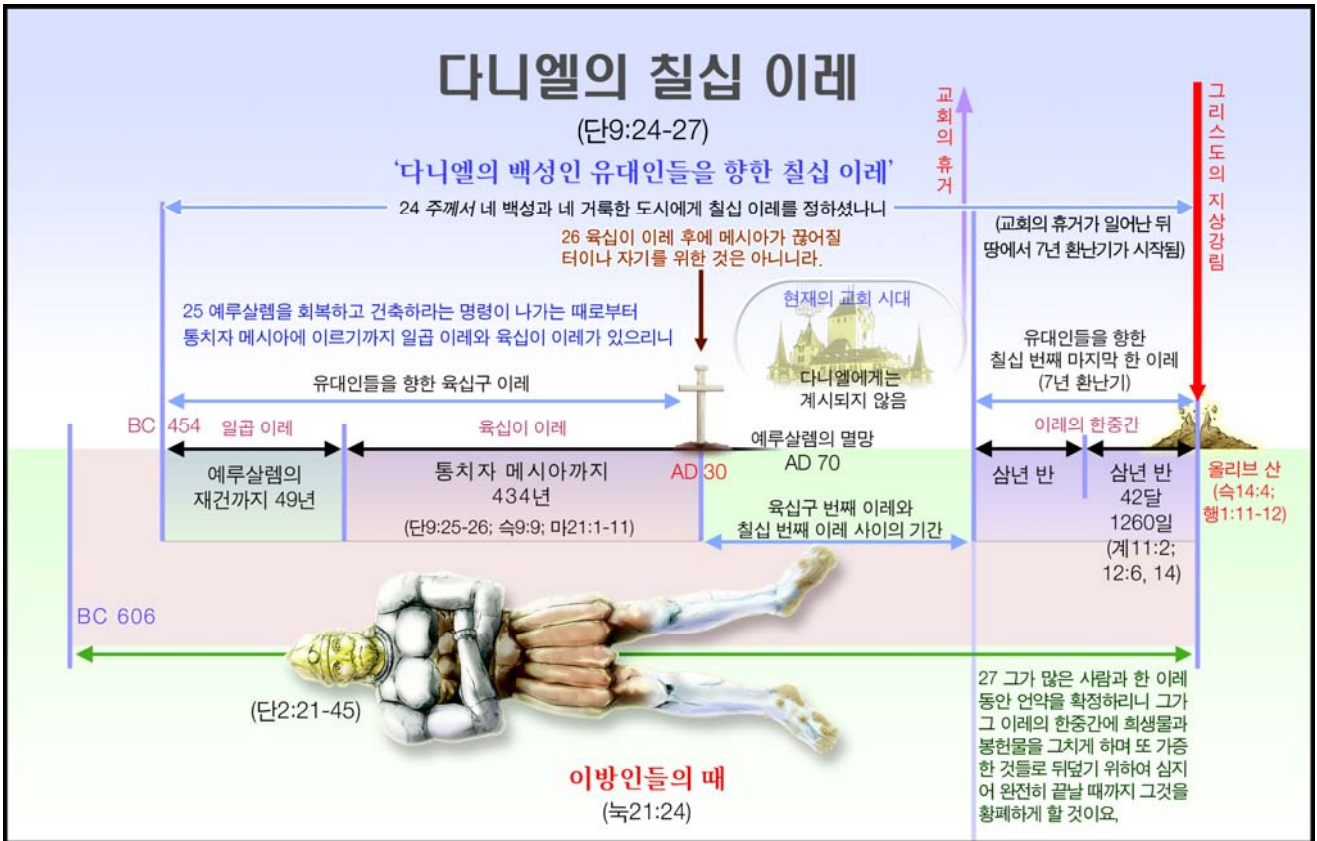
다니엘의 칠십 이레

(단9:24-27)

'다니엘의 백성인 유대인들을 향한 칠십 이레'

교회의 휴거

그리스도의 지상강림

24 주께서 네 백성과 네 거룩한 도시에게 칠십 이레를 정하셨나니

(교회의 휴거가 일어난 뒤 땅에서 7년 환난기가 시작됨)

26 육십이 이레 후에 메시아가 끊어질 터이나 자기를 위한 것은 아니니라.

25 예루살렘을 회복하고 건축하라는 명령이 나가는 때로부터 통치자 메시아에 이르기까지 일곱 이레와 육십이 이레가 있으리니

현재의 교회 시대

다니엘에게는 계시되지 않음

유대인들을 향한 칠십 번째 마지막 한 이레 (7년 환난기)

유대인들을 향한 육십구 이레

BC 454

일곱 이레

육십이 이레

예루살렘의 멸망 AD 70

이레의 한중간

예루살렘의 재건까지 49년

통치자 메시아까지 434년 (단9:25-26; 슥9:9; 마21:1-11)

AD 30

삼년 반

삼년 반 42달 1260일 (계11:2; 12:6, 14)

올리브 산 (슥14:4; 행1:11-12)

육십구 번째 이레와 칠십 번째 이레 사이의 기간

BC 606

(단2:21-45)

27 그가 많은 사람과 한 이레 동안 언약을 확정하리니 그가 그 이레의 한중간에 희생물과 봉헌물을 그치게 하며 또 가증한 것들로 뒤덮기 위하여 심지어 완전히 끝날 때까지 그것을 황폐하게 할 것이요,

이방인들의 때

(눅21:24)